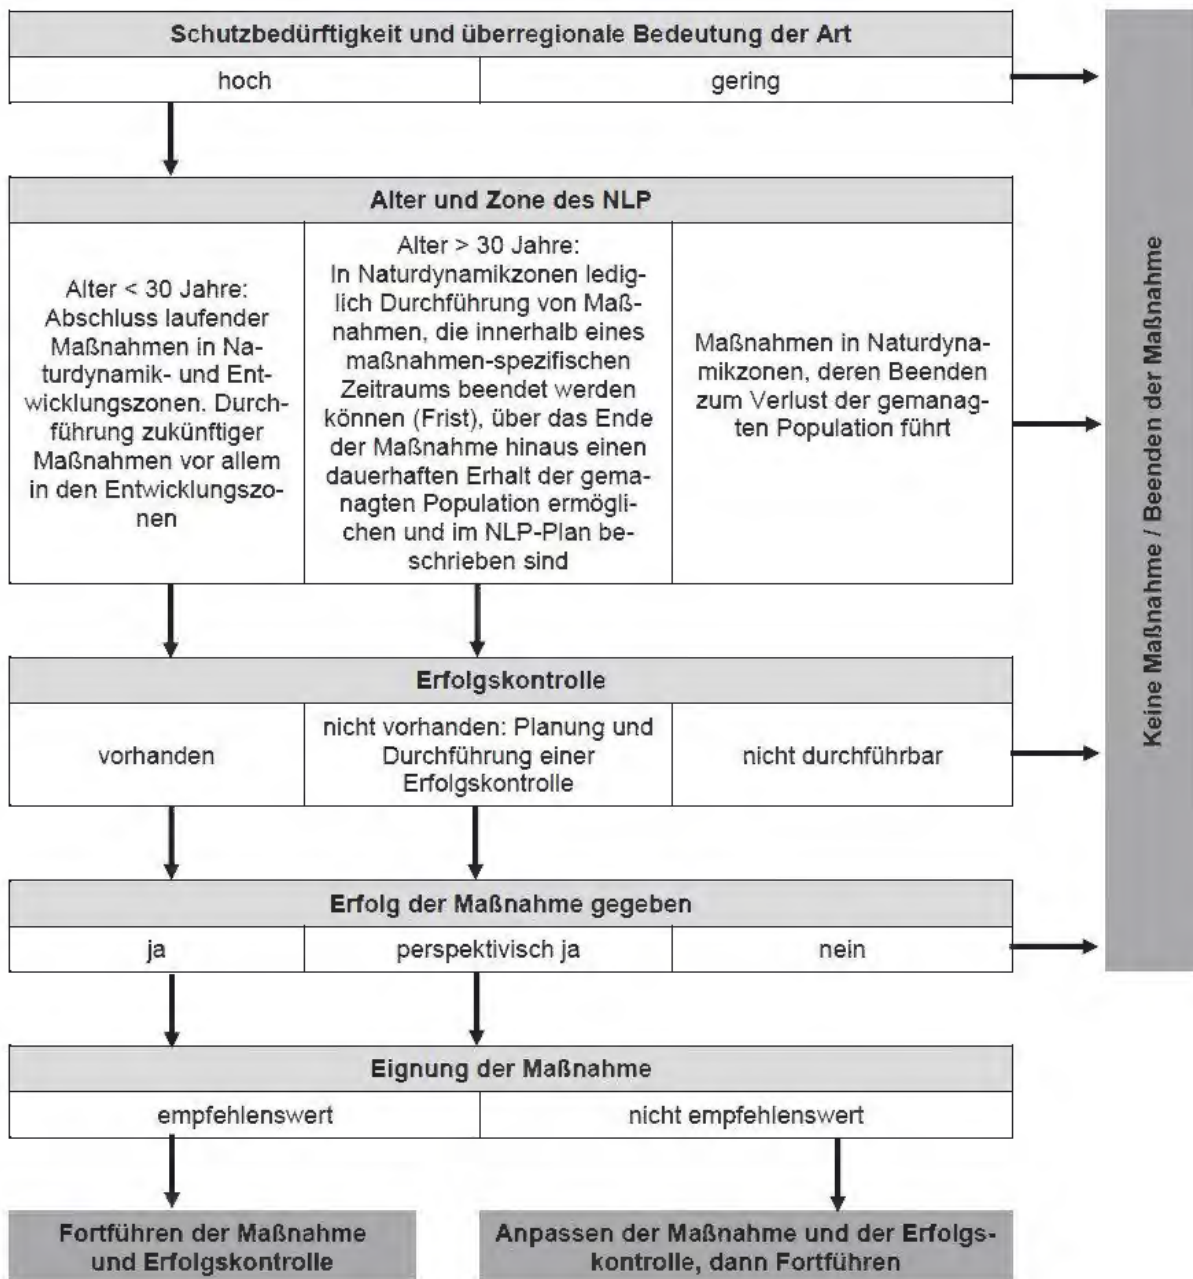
Schutzbedürftigkeit und überregionale Bedeutung der Art

hoch

gering

Alter und Zone des NLP

Alter < 30 Jahre: Abschluss laufender Maßnahmen in Naturdynamik- und Entwicklungszonen. Durchführung zukünftiger Maßnahmen vor allem in den Entwicklungszonen

Alter > 30 Jahre: In Naturdynamikzonen lediglich Durchführung von Maßnahmen, die innerhalb eines maßnahmen-spezifischen Zeitraums beendet werden können (Frist), über das Ende der Maßnahme hinaus einen dauerhaften Erhalt der gemanagten Population ermöglichen und im NLP-Plan beschrieben sind

Maßnahmen in Naturdynamikzonen, deren Beenden zum Verlust der gemanagten Population führt

Erfolgskontrolle

vorhanden

nicht vorhanden: Planung und Durchführung einer Erfolgskontrolle

nicht durchführbar

Erfolg der Maßnahme gegeben

ja

perspektivisch ja

nein

Eignung der Maßnahme

empfehlenswert

nicht empfehlenswert

Fortführen der Maßnahme und Erfolgskontrolle

Anpassen der Maßnahme und der Erfolgskontrolle, dann Fortführen

Keine Maßnahme / Beenden der Maßnahme